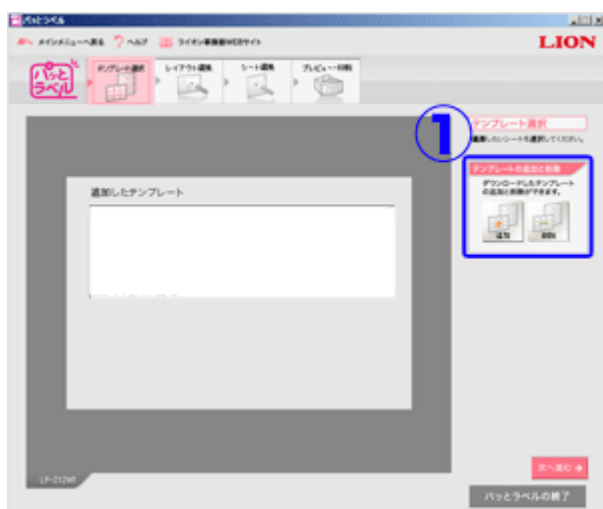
パッとラベル

メインメニューへ戻る ヘルプ ライオン事務器WEBサイト

LION

パッとラベル

テンプレート選択 レイアウト編集 シート編集 プレビュー・印刷

①

テンプレート選択

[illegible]

テンプレートの追加と削除

ダウンロードしたテンプレートの追加と削除ができます。

追加 削除

追加したテンプレート

LP-212WS

次へ進む

パッとラベルの終了